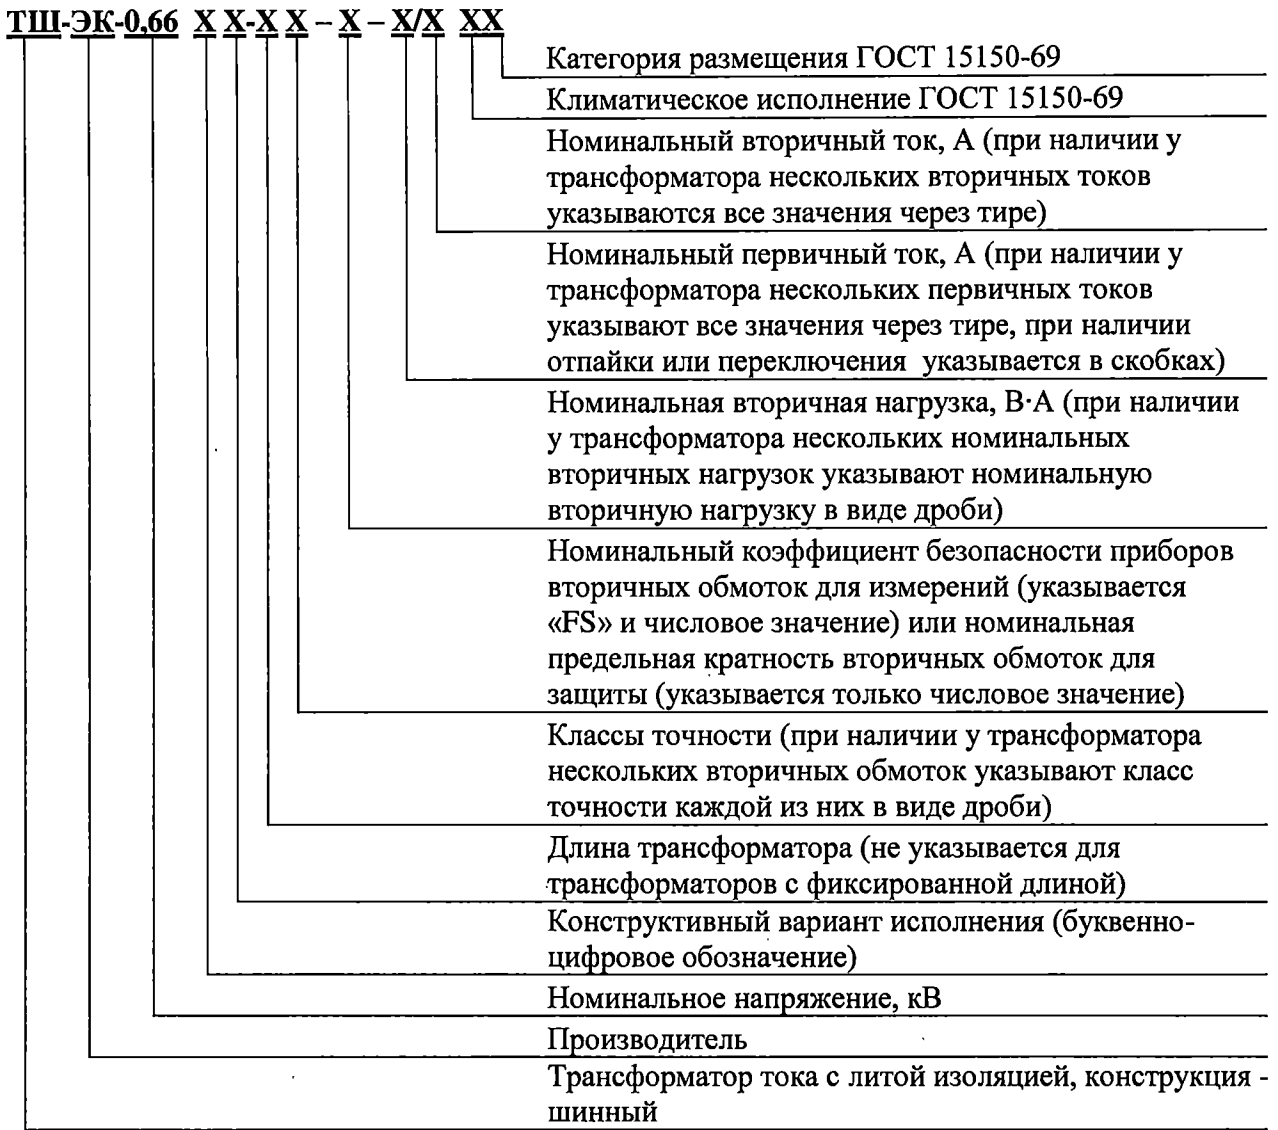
ТШ-ЭК-0,66 Х Х-Х Х – Х – Х/Х ХХ

Категория размещения ГОСТ 15150-69

Климатическое исполнение ГОСТ 15150-69

Номинальный вторичный ток, А (при наличии у трансформатора нескольких вторичных токов указываются все значения через тире)

Номинальный первичный ток, А (при наличии у трансформатора нескольких первичных токов указывают все значения через тире, при наличии отпайки или переключения указывается в скобках)

Номинальная вторичная нагрузка, В·А (при наличии у трансформатора нескольких номинальных вторичных нагрузок указывают номинальную вторичную нагрузку в виде дроби)

Номинальный коэффициент безопасности приборов вторичных обмоток для измерений (указывается «FS» и числовое значение) или номинальная предельная кратность вторичных обмоток для защиты (указывается только числовое значение)

Классы точности (при наличии у трансформатора нескольких вторичных обмоток указывают класс точности каждой из них в виде дроби)

Длина трансформатора (не указывается для трансформаторов с фиксированной длиной)

Конструктивный вариант исполнения (буквенно-цифровое обозначение)

Номинальное напряжение, кВ

Производитель

Трансформатор тока с литой изоляцией, конструкция - шинный